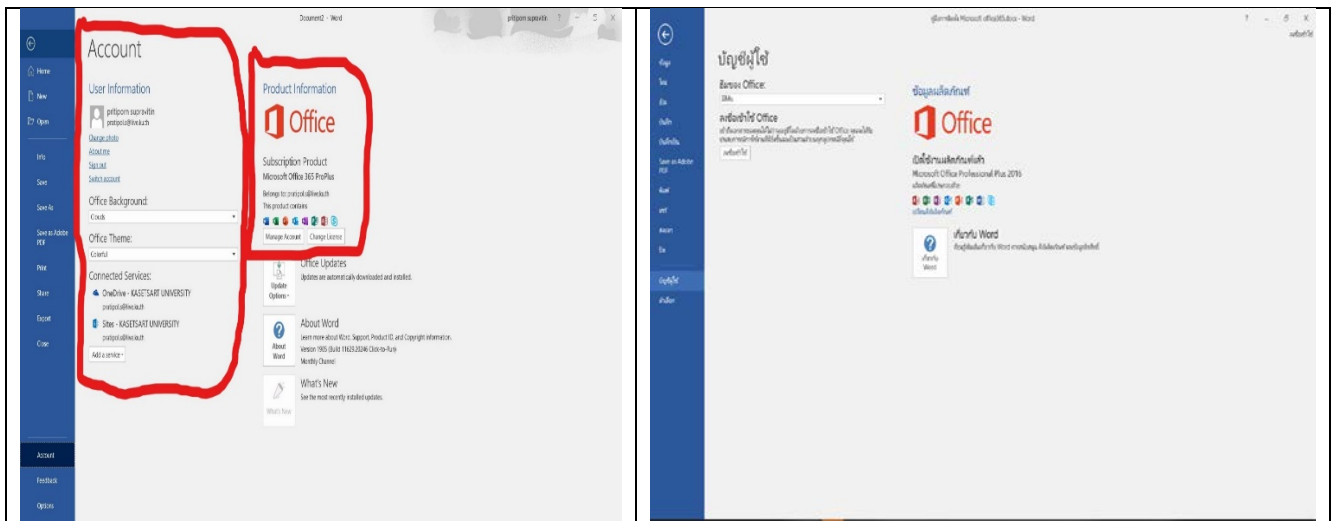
Document2 - Word

pittiporn supravitin ? – □ X

Home

New

Open

Info

Save

Save As

Save as Adobe PDF

Print

Share

Export

Close

Account

Feedback

Options

Account

User Information

pittiporn supravitin
pottiporn.s@ku.th

Change photo
About me
Sign out
Switch account

Office Background:

Clouds

Office Theme:

Colorful

Connected Services:

OneDrive - KASETSART UNIVERSITY
pottiporn.s@ku.th

Sites - KASETSART UNIVERSITY
pottiporn.s@ku.th

Add a service

Product Information

Office

Subscription Product
Microsoft Office 365 ProPlus

Belongs to: pottiporn.s@ku.th
This product contains

Manage Account   Change License

Update Options

Office Updates
Updates are automatically downloaded and installed.

About Word

About Word
Learn more about Word, Support, Product ID, and Copyright information.
Version 1905 (Build 11629.20246 Click-to-Run)
Monthly Channel

What's New

What's New
See the most recently installed updates.

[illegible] - Word

? – □ X

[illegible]

ข้อมูล

ใหม่

เปิด

บันทึก

บันทึกเป็น

Save as Adobe PDF

พิมพ์

แชร์

ส่งออก

ปิด

บัญชีผู้ใช้

ตัวเลือก

บัญชีผู้ใช้

ธีมของ Office:

สีสัน

ลงชื่อเข้าใช้ Office

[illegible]

ลงชื่อเข้าใช้

ข้อมูลผลิตภัณฑ์

Office

เปิดใช้งานผลิตภัณฑ์แล้ว
Microsoft Office Professional Plus 2016
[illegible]

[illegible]

เกี่ยวกับ Word

เกี่ยวกับ Word
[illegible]